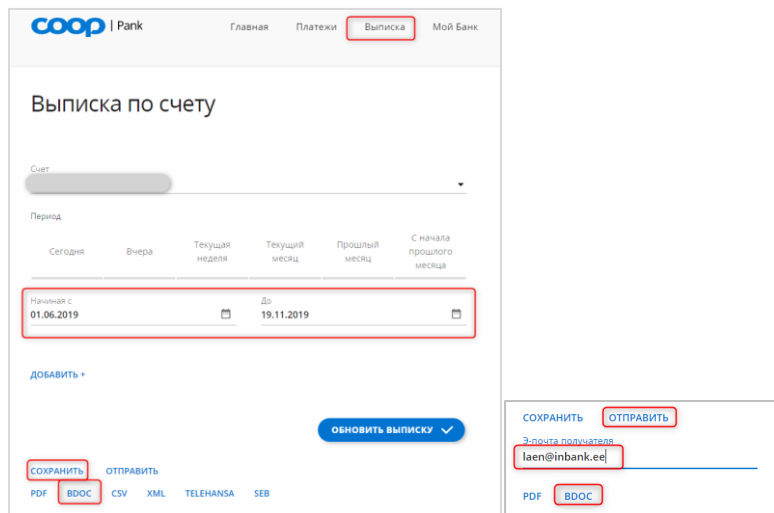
coop | Pank

Главная Платежи Выписка Мой Банк

Выписка по счету

Счет

Период

Сегодня Вчера Текущая неделя Текущий месяц Прошлый месяц С начала прошлого месяца

Начиная с
01.06.2019

До
19.11.2019

ДОБАВИТЬ +

ОБНОВИТЬ ВЫПИСКУ

СОХРАНИТЬ ОТПРАВИТЬ

PDF BDOC CSV XML TELEHANSA SEB

СОХРАНИТЬ ОТПРАВИТЬ

Э-почта получателя
laen@inbank.ee

PDF BDOC